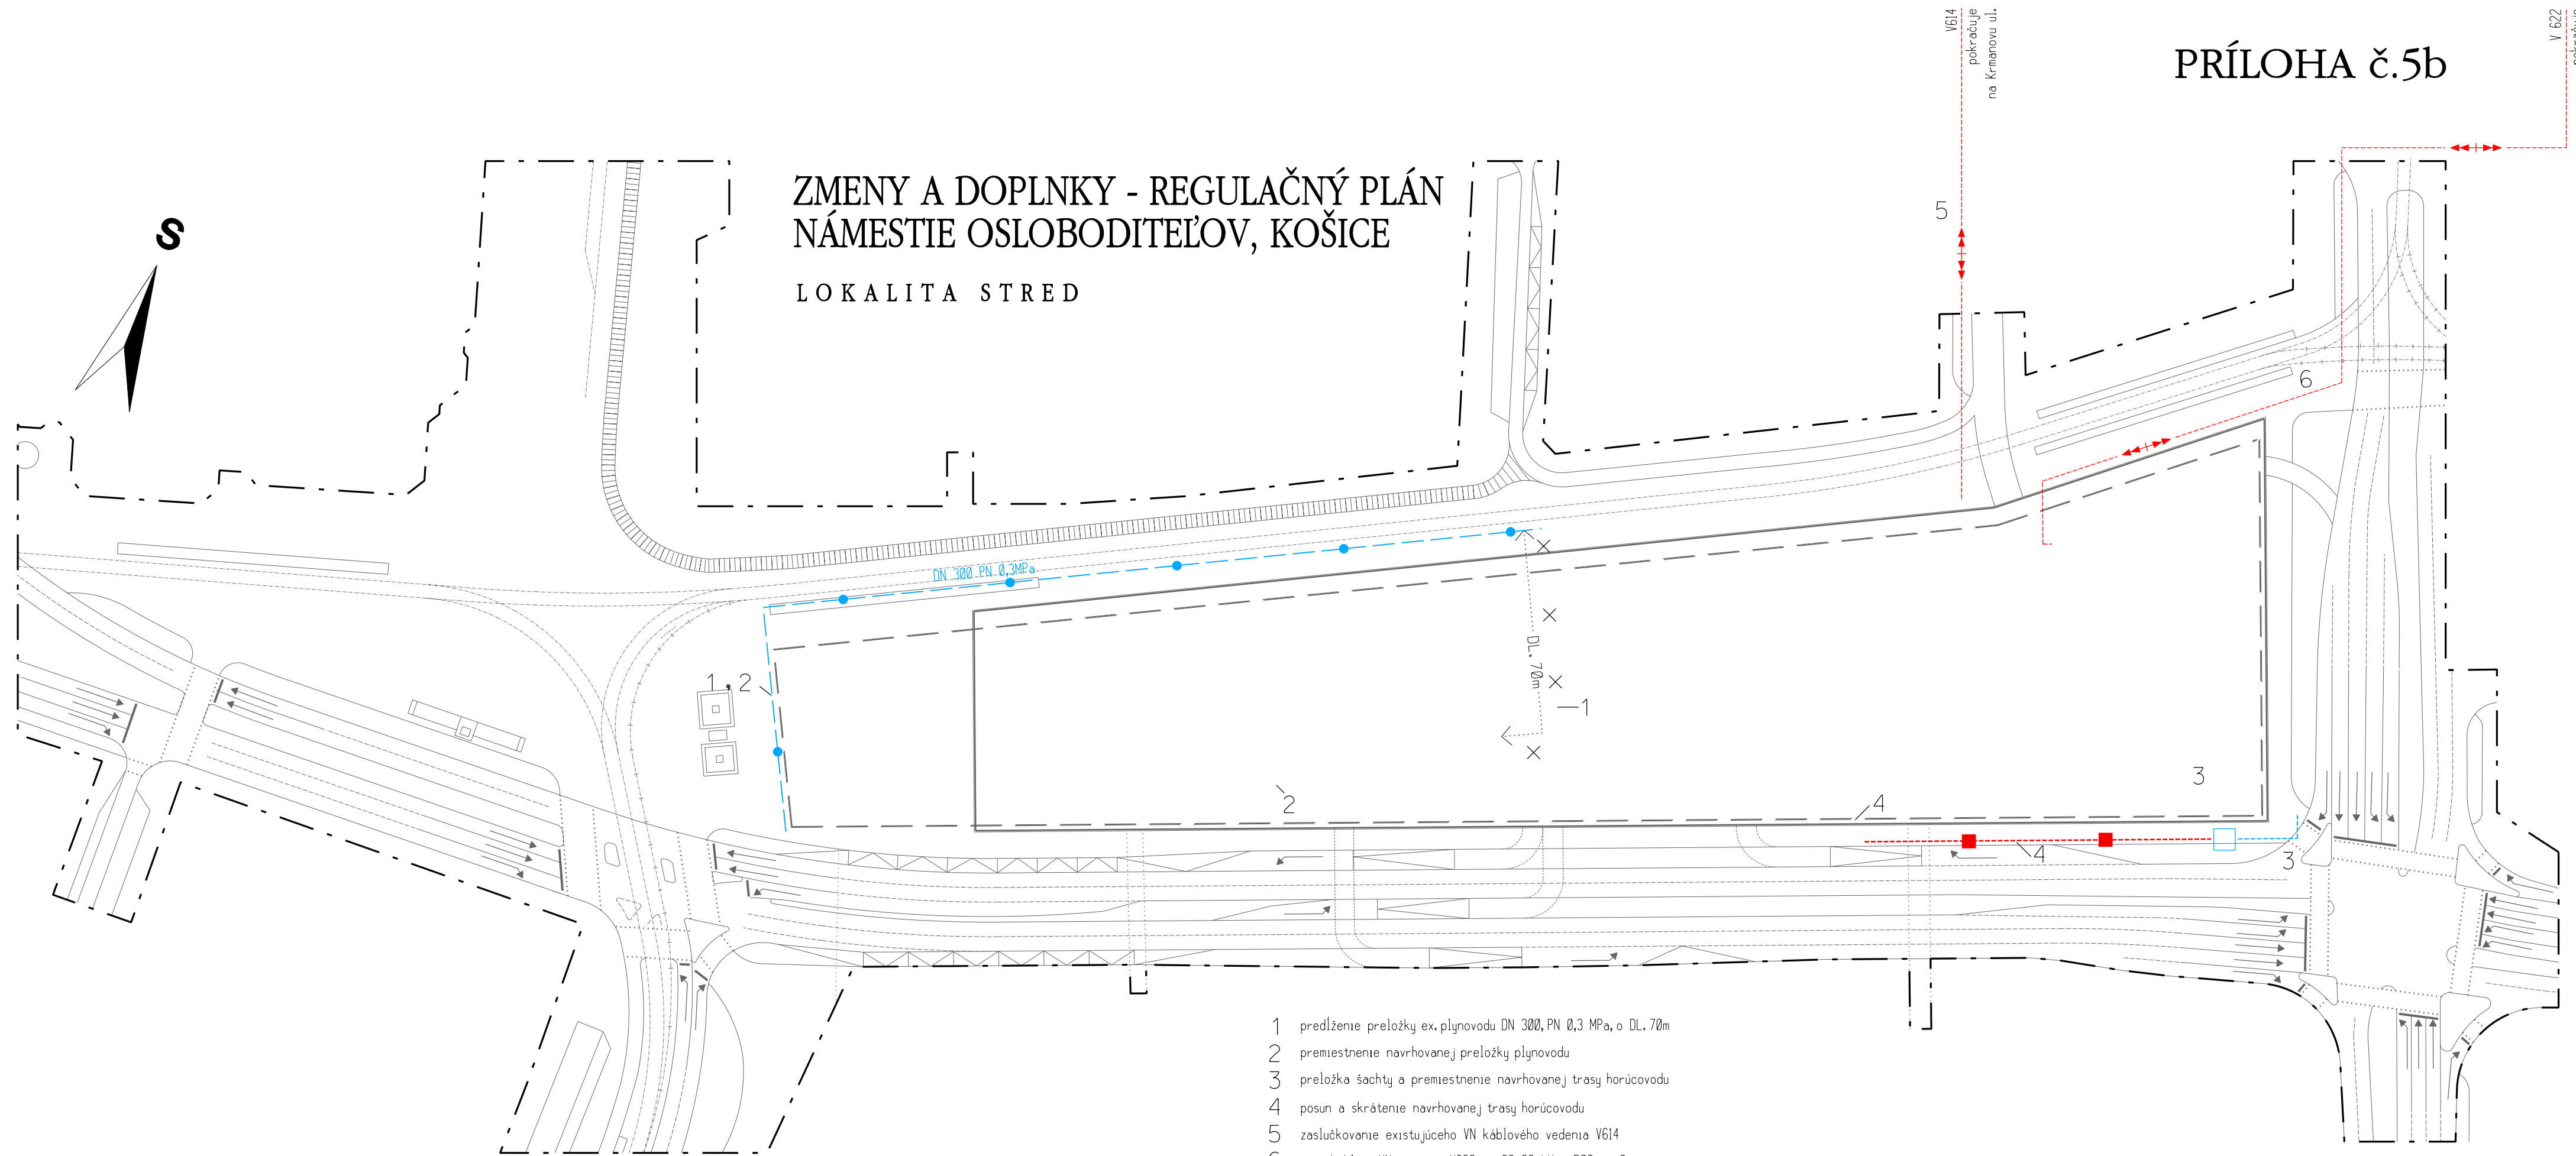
PRÍLOHA č.5b

V614 pokračuje na Krmanovu ul.

V 622

S

ZMENY A DOPLNKY - REGULAČNÝ PLÁN NÁMESTIE OSLOBODITEĽOV, KOŠICE

LOKALITA STRED

5

6

DN 300 PN 0,3MPa

1, 2

DL. 70m

1

2

3

4

4

3

1 predĺženie preložky ex. plynovodu DN 300, PN 0,3 MPa, o DL. 70m
2 premiestnenie navrhovanej preložky plynovodu
3 preložka šachty a premiestnenie navrhovanej trasy horúcovodu
4 posun a skrátenie navrhovanej trasy horúcovodu
5 zaslučkovanie existujúceho VN káblového vedenia V614
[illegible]